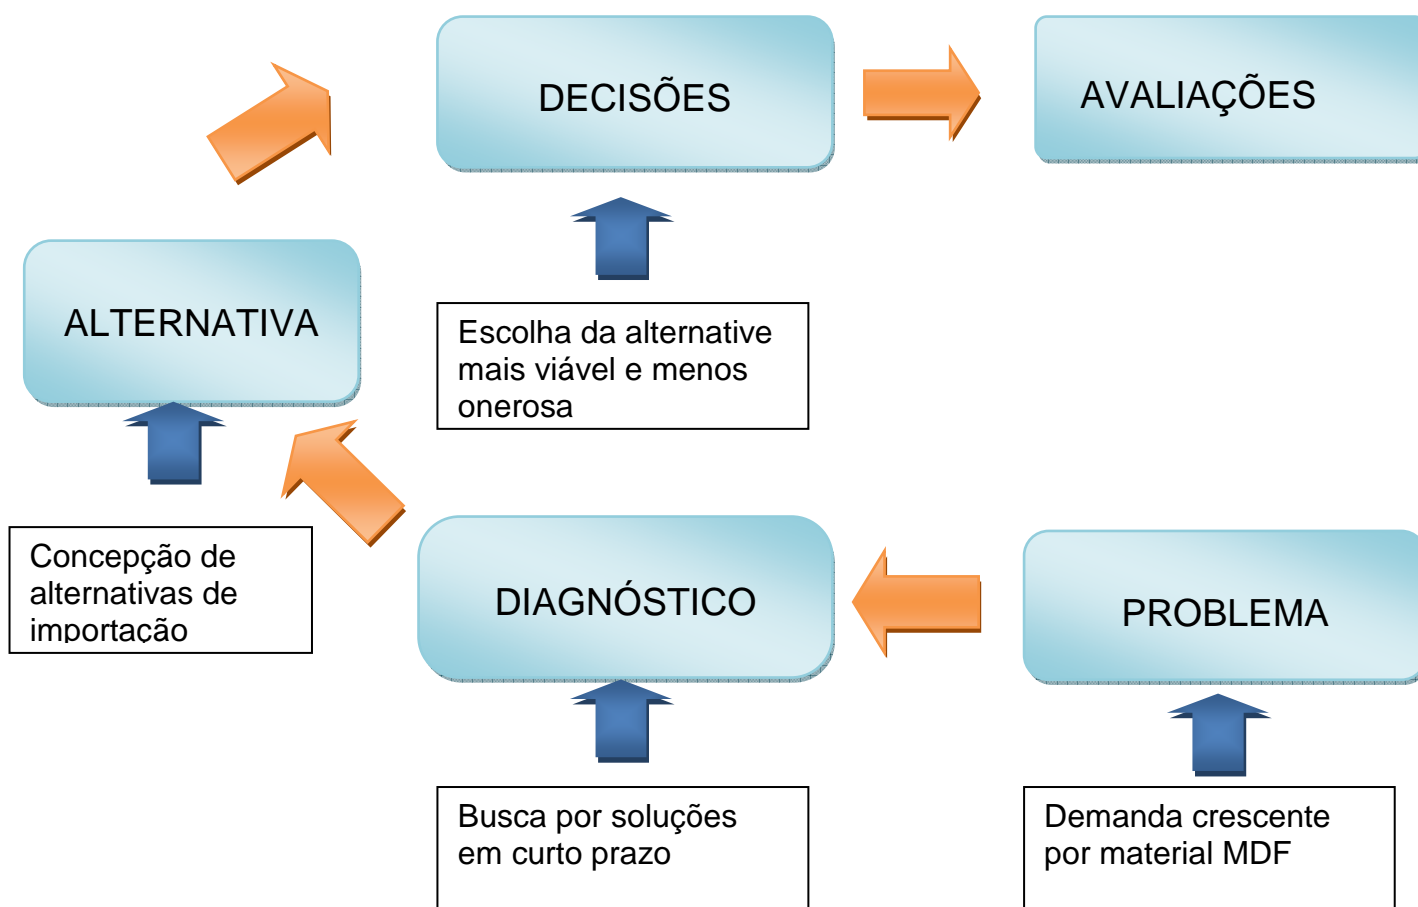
DECISÕES

AVALIAÇÕES

ALTERNATIVA

Escolha da alternative mais viável e menos onerosa

Concepção de alternativas de importação

DIAGNÓSTICO

PROBLEMA

Busca por soluções em curto prazo

Demanda crescente por material MDF